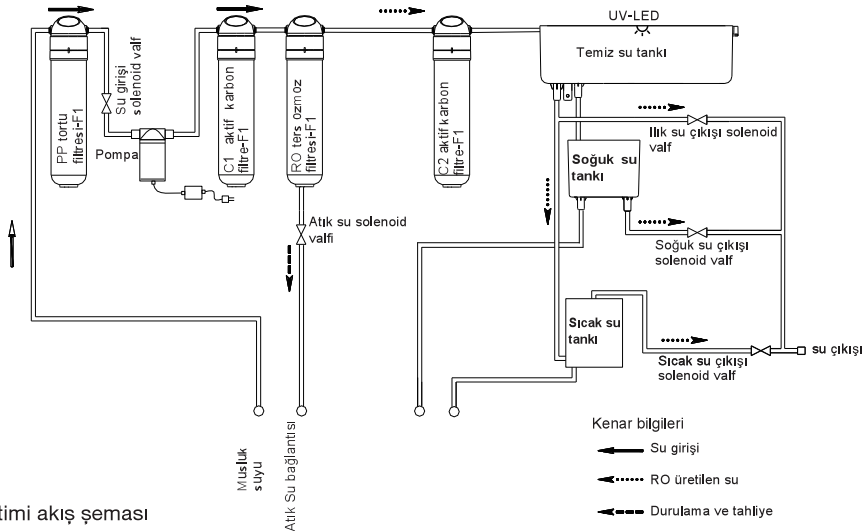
UV-LED

Temiz su tankı

PP tortu filtresi-F1

Su girişi solenoid valf

Pompa

C1 aktif karbon filtre-F1

RO ters ozmoz filtresi-F1

C2 aktif karbon filtre-F1

Ilık su çıkışı solenoid valf

Soğuk su tankı

Atık su solenoid valfi

Soğuk su çıkışı solenoid valf

Sıcak su tankı

Sıcak su çıkışı solenoid valf

su çıkışı

Musluk suyu

Atık Su bağlantısı

timi akış şeması

Kenar bilgileri

Su girişi

RO üretilen su

Durulama ve tahliye